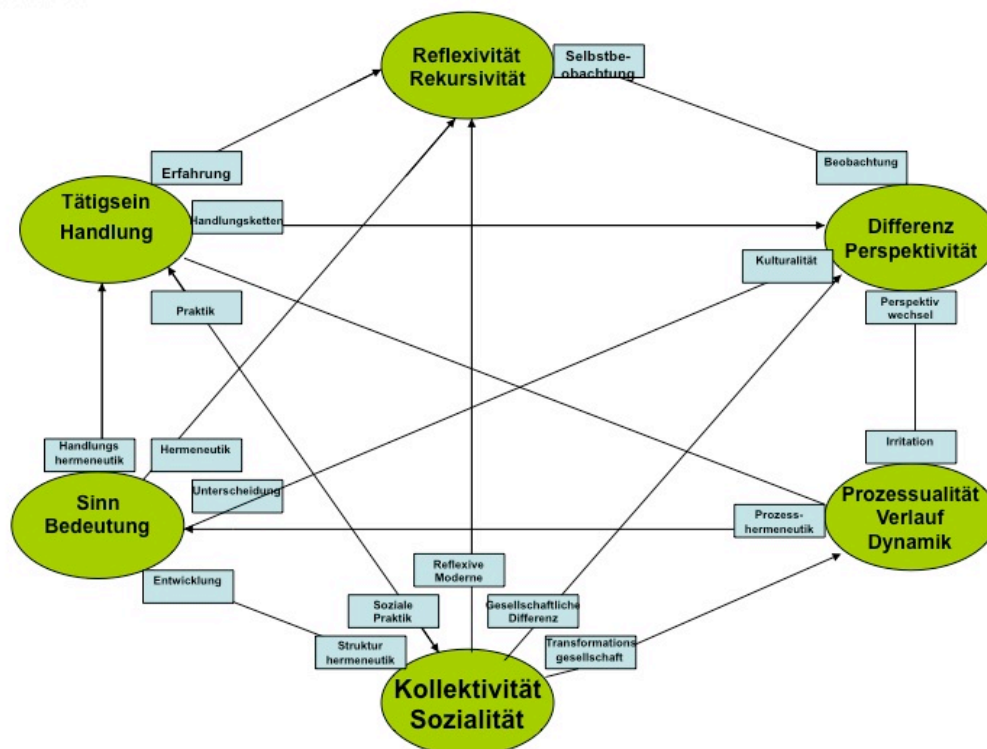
Reflexivität
Rekursivität

Selbstbeobachtung

Erfahrung

Beobachtung

Tätigsein
Handlung

Handlungsketten

Differenz
Perspektivität

Kulturalität

Praktik

Perspektiv wechsel

Handlungs hermeneutik

Hermeneutik

Irritation

Sinn
Bedeutung

Unterscheidung

Prozessualität
Verlauf
Dynamik

Prozess-hermeneutik

Reflexive Moderne

Entwicklung

Soziale Praktik

Gesellschaftliche Differenz

Transformations gesellschaft

Struktur hermeneutik

Kollektivität
Sozialität